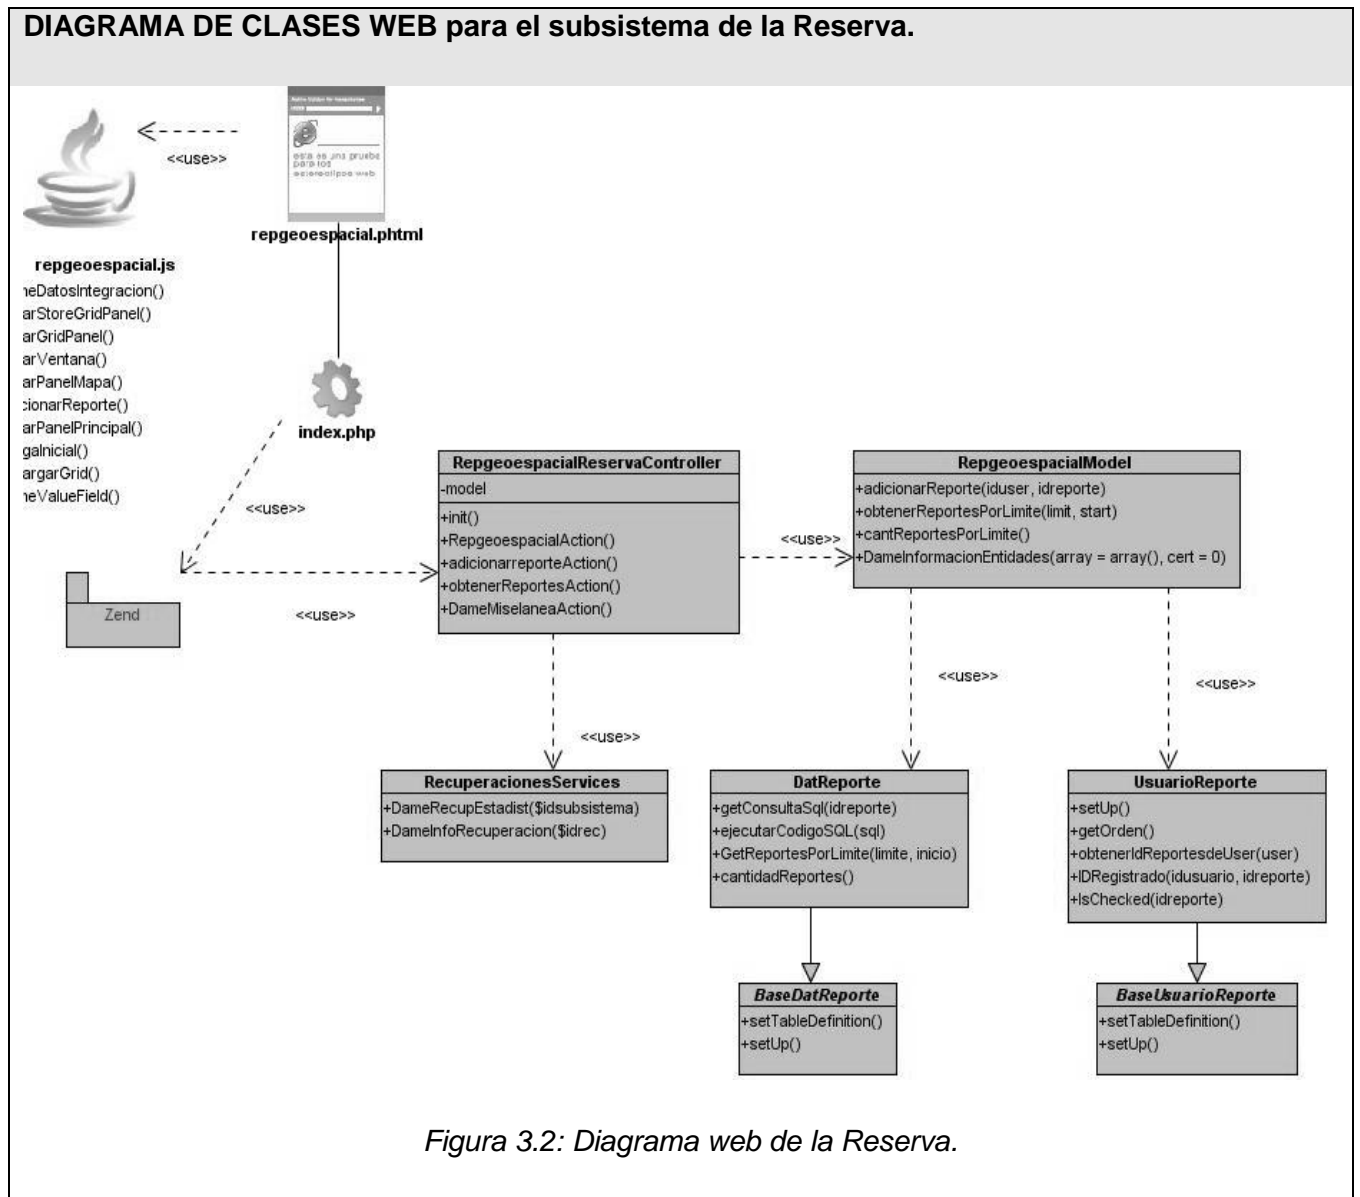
DIAGRAMA DE CLASES WEB para el subsistema de la Reserva.

<<use>>

esta es una prueba para los ecloreclipse web

repgeoespacial.phtml

repgeoespacial.js
ıeDatosIntegracion()
arStoreGridPanel()
arGridPanel()
arVentana()
arPanelMapa()
:ionarReporte()
arPanelPrincipal()
galnicial()
argarGrid()
ıeValueField()

index.php

<<use>>

Zend

<<use>>

| RepgeoespacialReservaController |
|---|
| -model |
| +init()<br>+RepgeoespacialAction()<br>+adicionarreporteAction()<br>+obtenerReportesAction()<br>+DameMiselaneaAction() |

<<use>>

| RepgeoespacialModel |
|---|
| +adicionarReporte(iduser, idreporte)<br>+obtenerReportesPorLimite(limit, start)<br>+cantReportesPorLimite()<br>+DameInformacionEntidades(array = array(), cert = 0) |

<<use>>

<<use>>

<<use>>

| RecuperacionesServices |
|---|
| +DameRecupEstadist($idsubsistema)<br>+DameInfoRecuperacion($idrec) |

| DatReporte |
|---|
| +getConsultaSql(idreporte)<br>+ejecutarCodigoSQL(sql)<br>+GetReportesPorLimite(limite, inicio)<br>+cantidadReportes() |

| UsuarioReporte |
|---|
| +setUp()<br>+getOrden()<br>+obtenerIdReportesdeUser(user)<br>+IDRegistrado(idusuario, idreporte)<br>+IsChecked(idreporte) |

| BaseDatReporte |
|---|
| +setTableDefinition()<br>+setUp() |

| BaseUsuarioReporte |
|---|
| +setTableDefinition()<br>+setUp() |

Figura 3.2: Diagrama web de la Reserva.